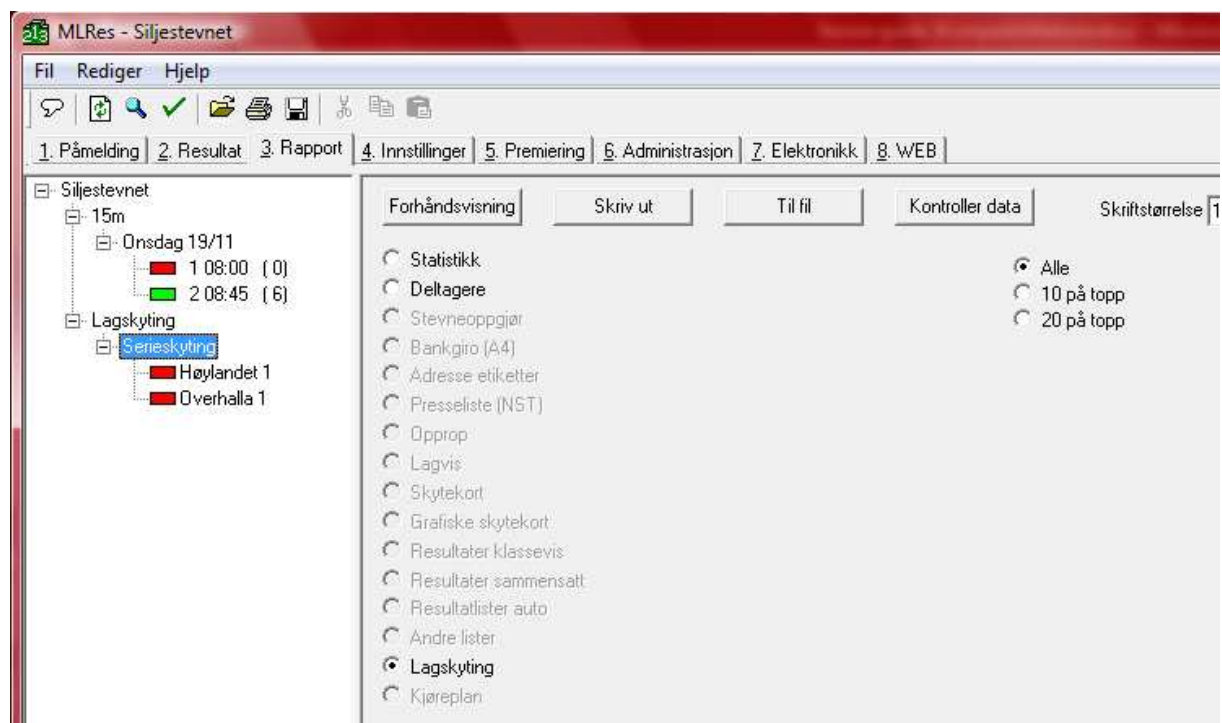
MLRes - Siljestevnet

Fil Rediger Hjelp

1. Påmelding 2. Resultat 3. Rapport 4. Innstillinger 5. Premiering 6. Administrasjon 7. Elektronikk 8. WEB

Siljestevnet
15m
Onsdag 19/11
1 08:00 ( 0)
2 08:45 ( 6)
Lagskyting
Serieskyting
Høylandet 1
Overhalla 1

Forhåndsvisning
Skriv ut
Til fil
Kontroller data
Skriftstørrelse 1

Statistikk
Deltagere
Stevneoppgjør
Bankgiro (A4)
Adresse etiketter
Presseliste (NST)
Opprop
Lagvis
Skytekort
Grafiske skytekort
Resultater klassevis
Resultater sammensatt
Resultatlister auto
Andre lister
Lagskyting
Kjøreplan

Alle
10 på topp
20 på topp